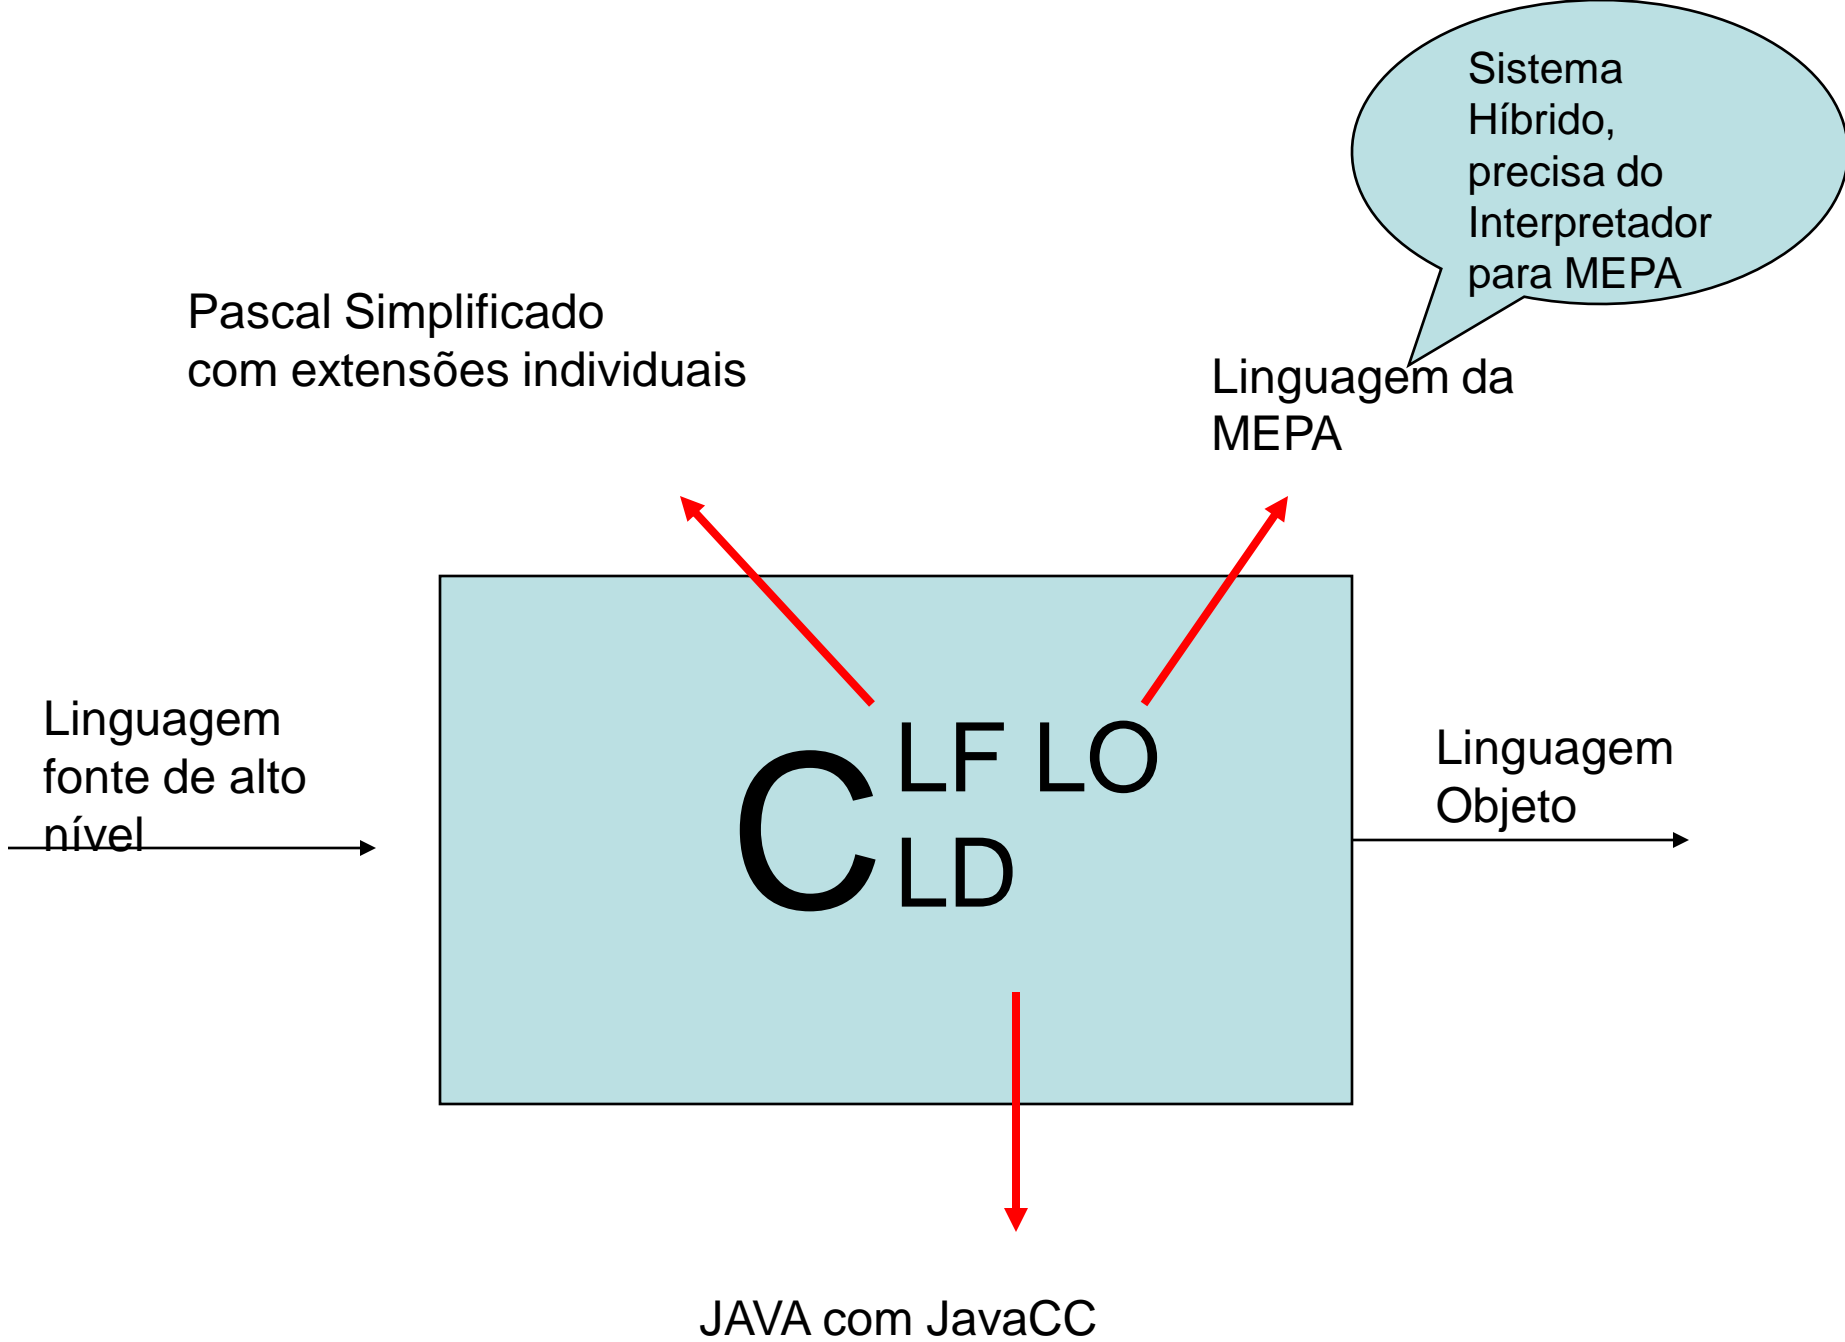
Sistema Híbrido, precisa do Interpretador para MEPA

Pascal Simplificado com extensões individuais

Linguagem da MEPA

Linguagem fonte de alto nível

$C^{LF\ LO}_{LD}$

Linguagem Objeto

JAVA com JavaCC